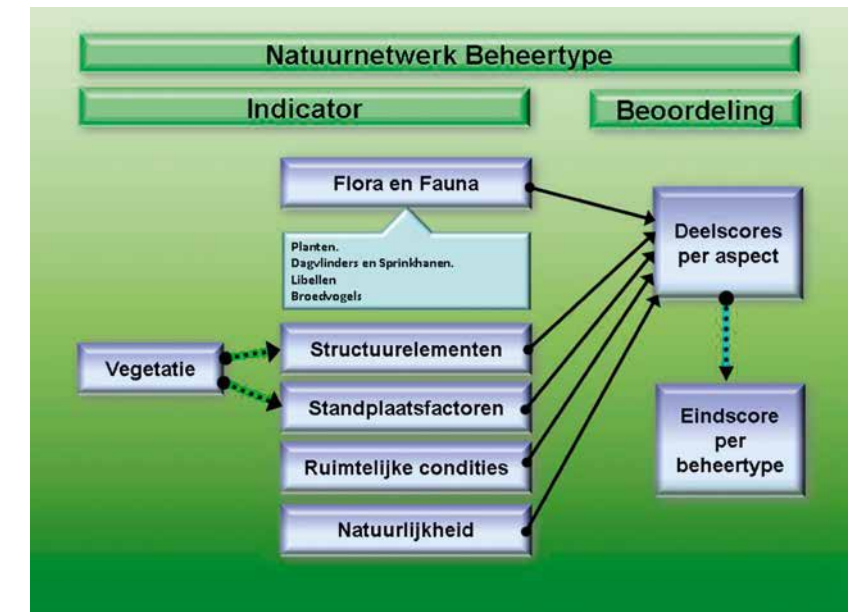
Natuurnetwerk Beheertype

Indicator

Beoordeling

Flora en Fauna

Planten.
Dagvlinders en Sprinkhanen.
Libellen
Broedvogels

Deelscores per aspect

Vegetatie

Structuurelementen

Standplaatsfactoren

Ruimtelijke condities

Natuurlijkheid

Eindscore per beheertype